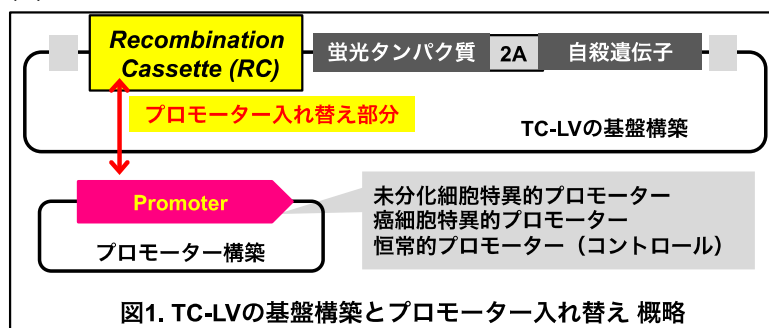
Recombination Cassette (RC)

蛍光タンパク質

2A

自殺遺伝子

プロモーター入れ替え部分

TC-LVの基盤構築

Promoter

プロモーター構築

未分化細胞特異的プロモーター
癌細胞特異的プロモーター
恒常的プロモーター（コントロール）

図1. TC-LVの基盤構築とプロモーター入れ替え 概略